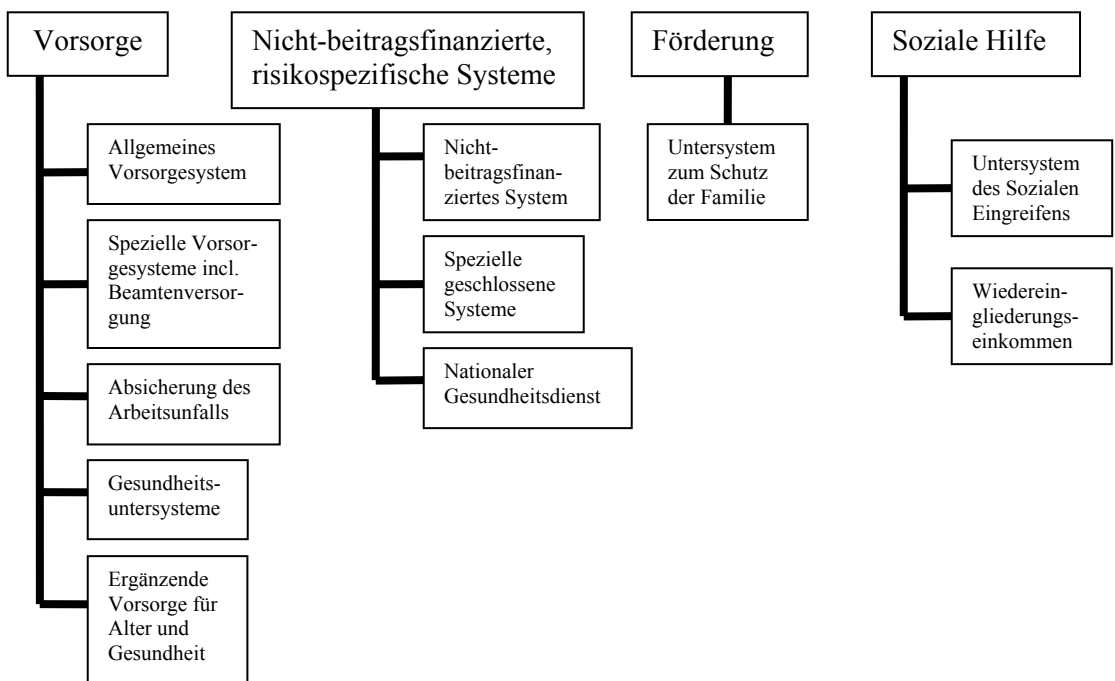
Vorsorge

Allgemeines Vorsorgesystem

Spezielle Vorsorgesysteme incl. Beamtenversorgung

Absicherung des Arbeitsunfalls

Gesundheitsuntersysteme

Ergänzende Vorsorge für Alter und Gesundheit

Nicht-beitragsfinanzierte, risikospezifische Systeme

Nicht-beitragsfinanziertes System

Spezielle geschlossene Systeme

Nationaler Gesundheitsdienst

Förderung

Untersystem zum Schutz der Familie

Soziale Hilfe

Untersystem des Sozialen Eingreifens

Wiedereingliederungseinkommen